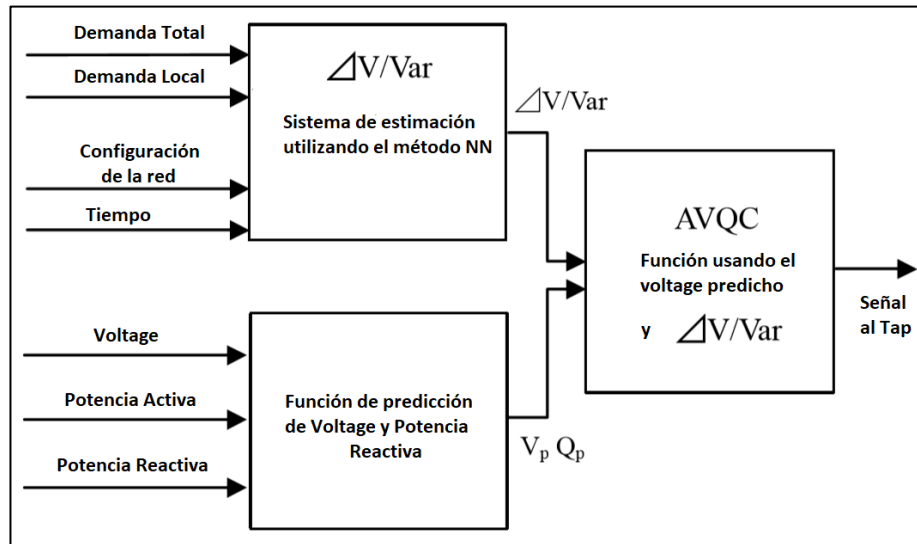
Demanda Total

Demanda Local

Configuración de la red

Tiempo

$\Delta$V/Var

Sistema de estimación utilizando el método NN

$\Delta$V/Var

AVQC

Función usando el voltage predicho

y $\Delta$V/Var

Señal al Tap

Voltage

Potencia Activa

Potencia Reactiva

Función de predicción de Voltage y Potencia Reactiva

$V_p$ $Q_p$